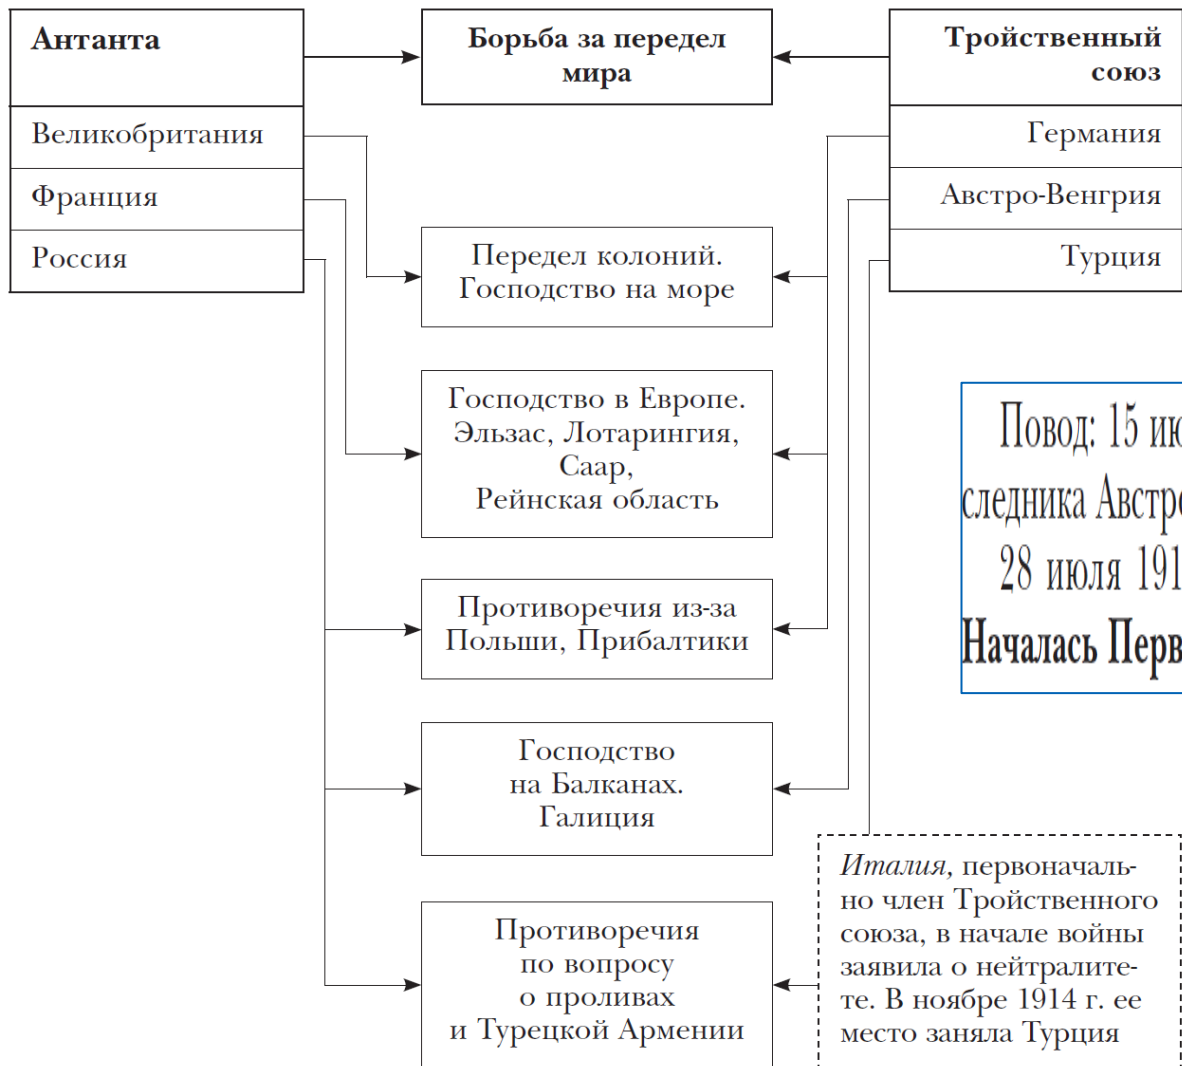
Антанта

Борьба за передел мира

Тройственный союз

Великобритания

Франция

Россия

Германия

Австро-Венгрия

Турция

Передел колоний. Господство на море

Господство в Европе. Эльзас, Лотарингия, Саар, Рейнская область

Повод: 15 ию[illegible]
следника Австр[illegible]
28 июля 191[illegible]
Началась Перв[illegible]

Противоречия из-за Польши, Прибалтики

Господство на Балканах. Галиция

Противоречия по вопросу о проливах и Турецкой Армении

*Италия*, первоначально член Тройственного союза, в начале войны заявила о нейтралитете. В ноябре 1914 г. ее место заняла Турция